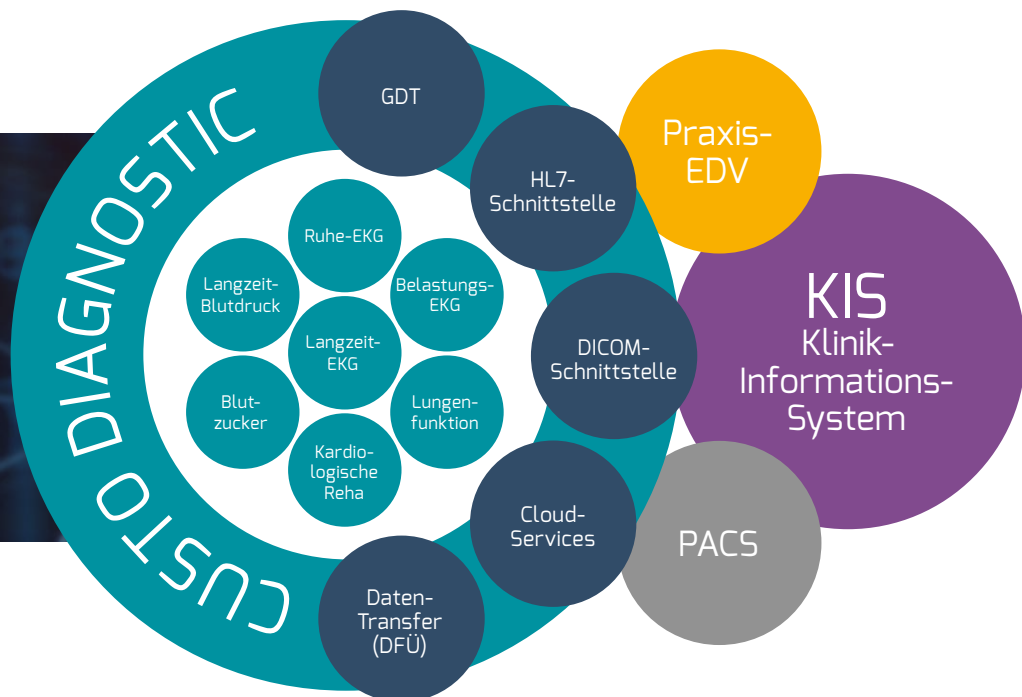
CUSTO DIAGNOSTIC

GDT

HL7-Schnittstelle

DICOM-Schnittstelle

Cloud-Services

Daten-Transfer (DFÜ)

Ruhe-EKG

Langzeit-Blutdruck

Belastungs-EKG

Langzeit-EKG

Blut-zucker

Lungen-funktion

Kardio-logische Reha

Praxis-EDV

KIS
Klinik-Informations-System

PACS